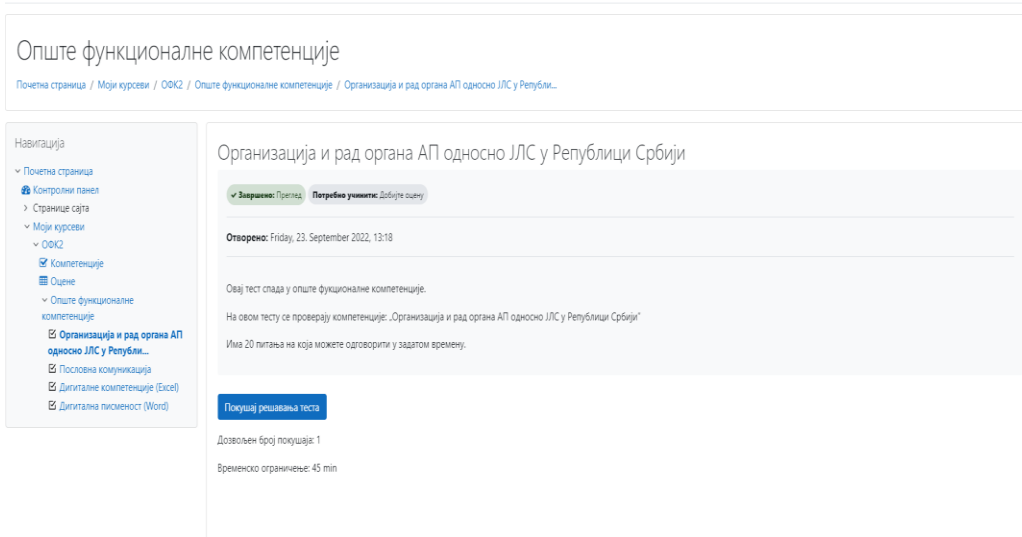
Опште функционалне компетенције

Почетна страница / Моји курсеви / ОФК2 / Опште функционалне компетенције / Организација и рад органа АП односно ЈЛС у Републи...

Навигација

Почетна страница
Контролни панел
Странице сајта
Моји курсеви
ОФК2
Компетенције
Оцене
Опште функционалне компетенције
Организација и рад органа АП односно ЈЛС у Републи...
Пословна комуникација
Дигиталне компетенције (Excel)
Дигитална писменост (Word)

Организација и рад органа АП односно ЈЛС у Републици Србији

Завршено: Преглед   Потребно учинити: Добијте оцену

Отворено: Friday, 23. September 2022, 13:18

Овај тест спада у опште фукционалне компетенције.

На овом тесту се проверају компетенције: „Организација и рад органа АП односно ЈЛС у Републици Србији"

Има 20 питања на која можете одговорити у задатом времену.

Покушај решавања теста

Дозвољен број покушаја: 1

Временско ограничење: 45 min